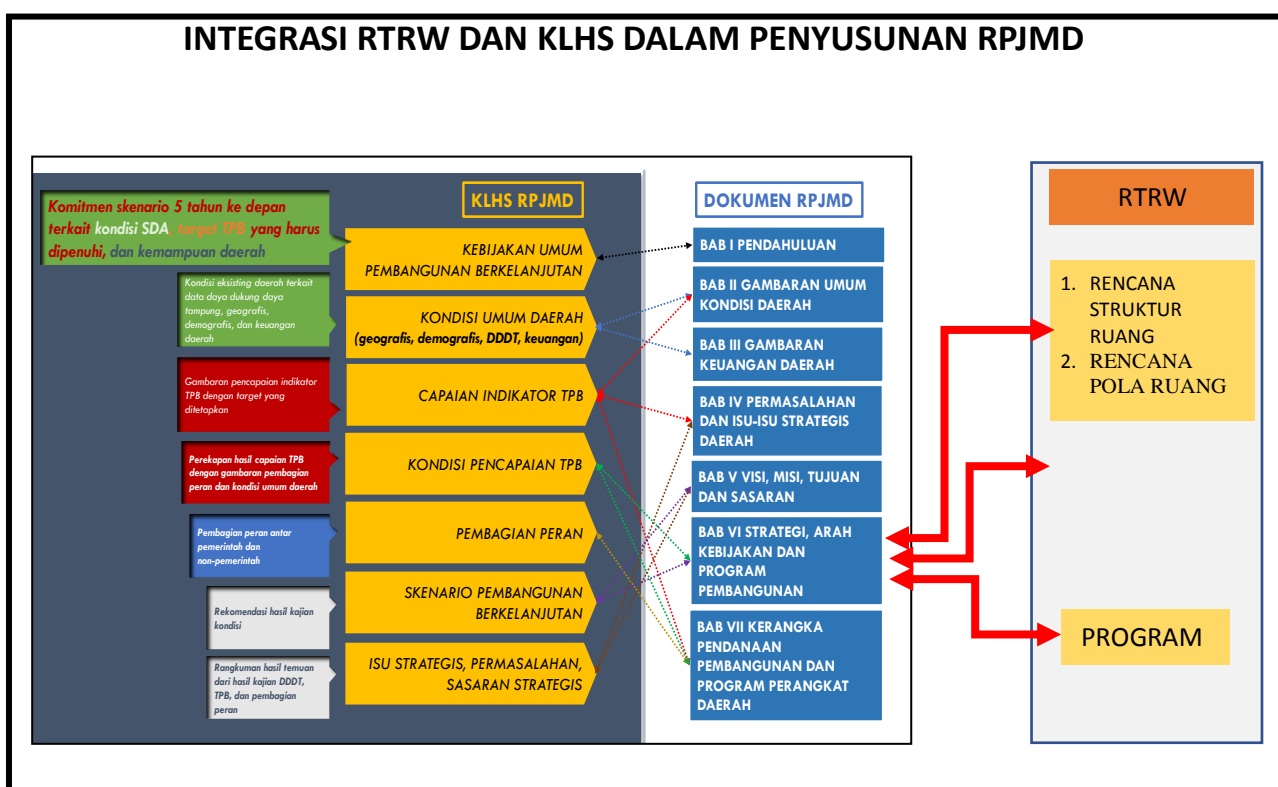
INTEGRASI RTRW DAN KLHS DALAM PENYUSUNAN RPJMD

Komitmen skenario 5 tahun ke depan terkait kondisi SDA, target TPB yang harus dipenuhi, dan kemampuan daerah

KLHS RPJMD

KEBIJAKAN UMUM PEMBANGUNAN BERKELANJUTAN

Kondisi eksisting daerah terkait data daya dukung daya tampung, geografis, demografis, dan keuangan daerah

KONDISI UMUM DAERAH (geografis, demografis, DDDT, keuangan)

Gambaran pencapaian indikator TPB dengan target yang ditetapkan

CAPAIAN INDIKATOR TPB

Perekapan hasil capaian TPB dengan gambaran pembagian peran dan kondisi umum daerah

KONDISI PENCAPAIAN TPB

Pembagian peran antar pemerintah dan non-pemerintah

PEMBAGIAN PERAN

Rekomendasi hasil kajian kondisi

SKENARIO PEMBANGUNAN BERKELANJUTAN

Rangkuman hasil temuan dari hasil kajian DDDT, TPB, dan pembagian peran

ISU STRATEGIS, PERMASALAHAN, SASARAN STRATEGIS

DOKUMEN RPJMD

BAB I PENDAHULUAN

BAB II GAMBARAN UMUM KONDISI DAERAH

BAB III GAMBARAN KEUANGAN DAERAH

BAB IV PERMASALAHAN DAN ISU-ISU STRATEGIS DAERAH

BAB V VISI, MISI, TUJUAN DAN SASARAN

BAB VI STRATEGI, ARAH KEBIJAKAN DAN PROGRAM PEMBANGUNAN

BAB VII KERANGKA PENDANAAN PEMBANGUNAN DAN PROGRAM PERANGKAT DAERAH

RTRW

1. RENCANA STRUKTUR RUANG
2. RENCANA POLA RUANG

PROGRAM